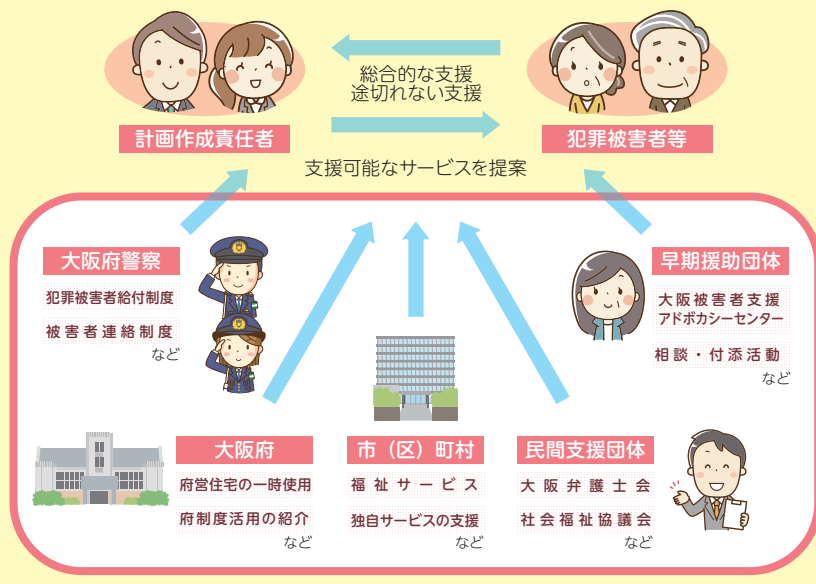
計画作成責任者

総合的な支援
途切れない支援

犯罪被害者等

支援可能なサービスを提案

大阪府警察
犯罪被害者給付制度
被害者連絡制度
など

早期援助団体
大阪被害者支援アドボカシーセンター
相談・付添活動
など

大阪府
府営住宅の一時使用
府制度活用の紹介
など

市（区）町村
福祉サービス
独自サービスの支援
など

民間支援団体
大阪弁護士会
社会福祉協議会
など